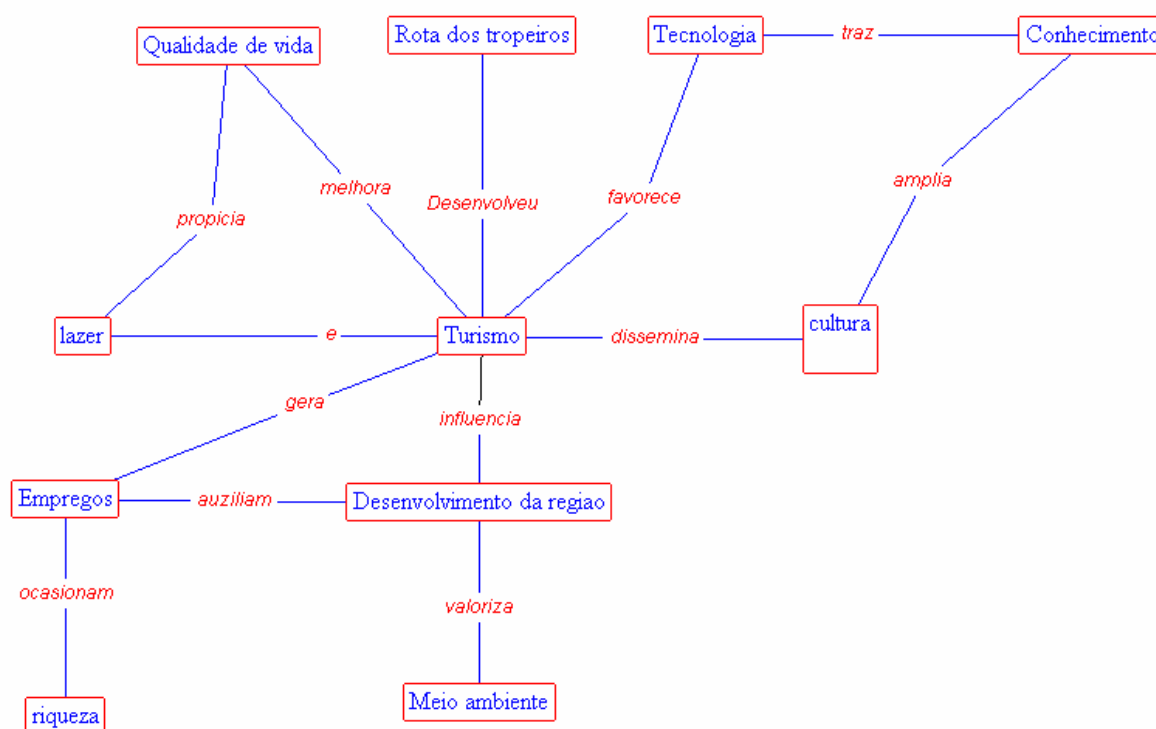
Qualidade de vida

Rota dos tropeiros

Tecnologia

traz

Conheciment

melhora

Desenvolveu

favorece

amplia

propicia

lazer

e

Turismo

dissemina

cultura

gera

influencia

Empregos

auxiliam

Desenvolvimento da regiao

ocasionam

valoriza

riqueza

Meio ambiente